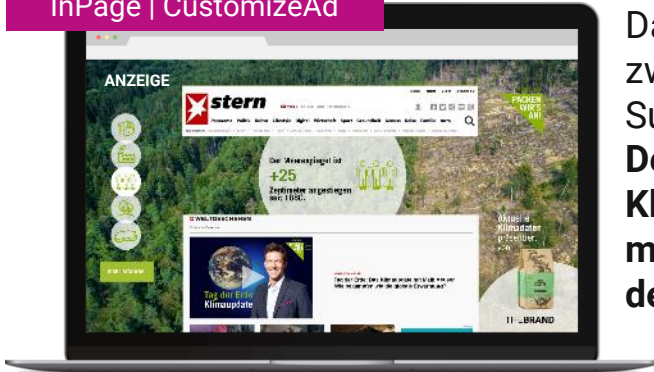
InPage | CustomizeAd

ANZEIGE

stern

Der Meeresspiegel ist
+25
Zentimeter angestiegen seit 1880.

PACKEN WIR'S AN!

WELTGESCHEHEN

Tag der Erde
Klimaupdate

Aktuelle Klimadaten erkunden

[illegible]BRAND

Da
zw
Su
De
Kl
m
de